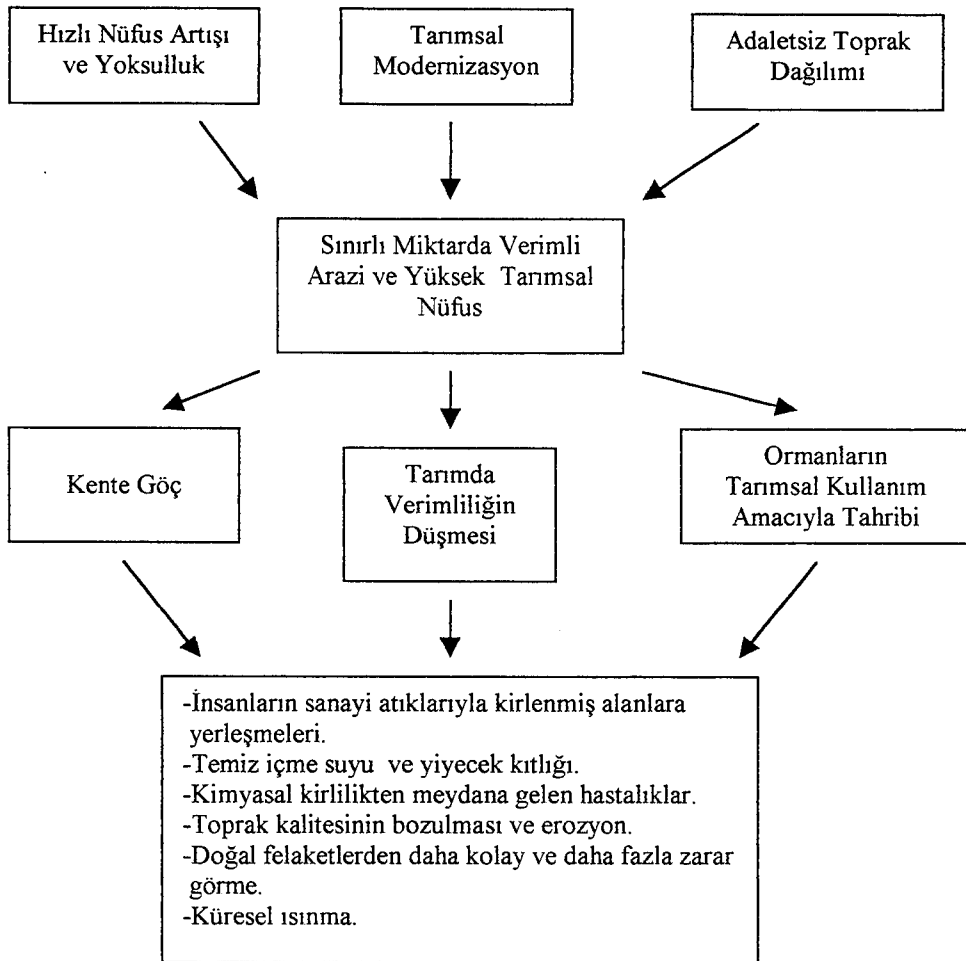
Hızlı Nüfus Artışı ve Yoksulluk

Tarımsal Modernizasyon

Adaletsiz Toprak Dağılımı

Sınırlı Miktarda Verimli Arazi ve Yüksek Tarımsal Nüfus

Kente Göç

Tarımda Verimliliğin Düşmesi

Ormanların Tarımsal Kullanım Amacıyla Tahribi

-İnsanların sanayi atıklarıyla kirlenmiş alanlara yerleşmeleri.
-Temiz içme suyu ve yiyecek kıtlığı.
-Kimyasal kirlilikten meydana gelen hastalıklar.
-Toprak kalitesinin bozulması ve erozyon.
-Doğal felaketlerden daha kolay ve daha fazla zarar görme.
-Küresel ısınma.